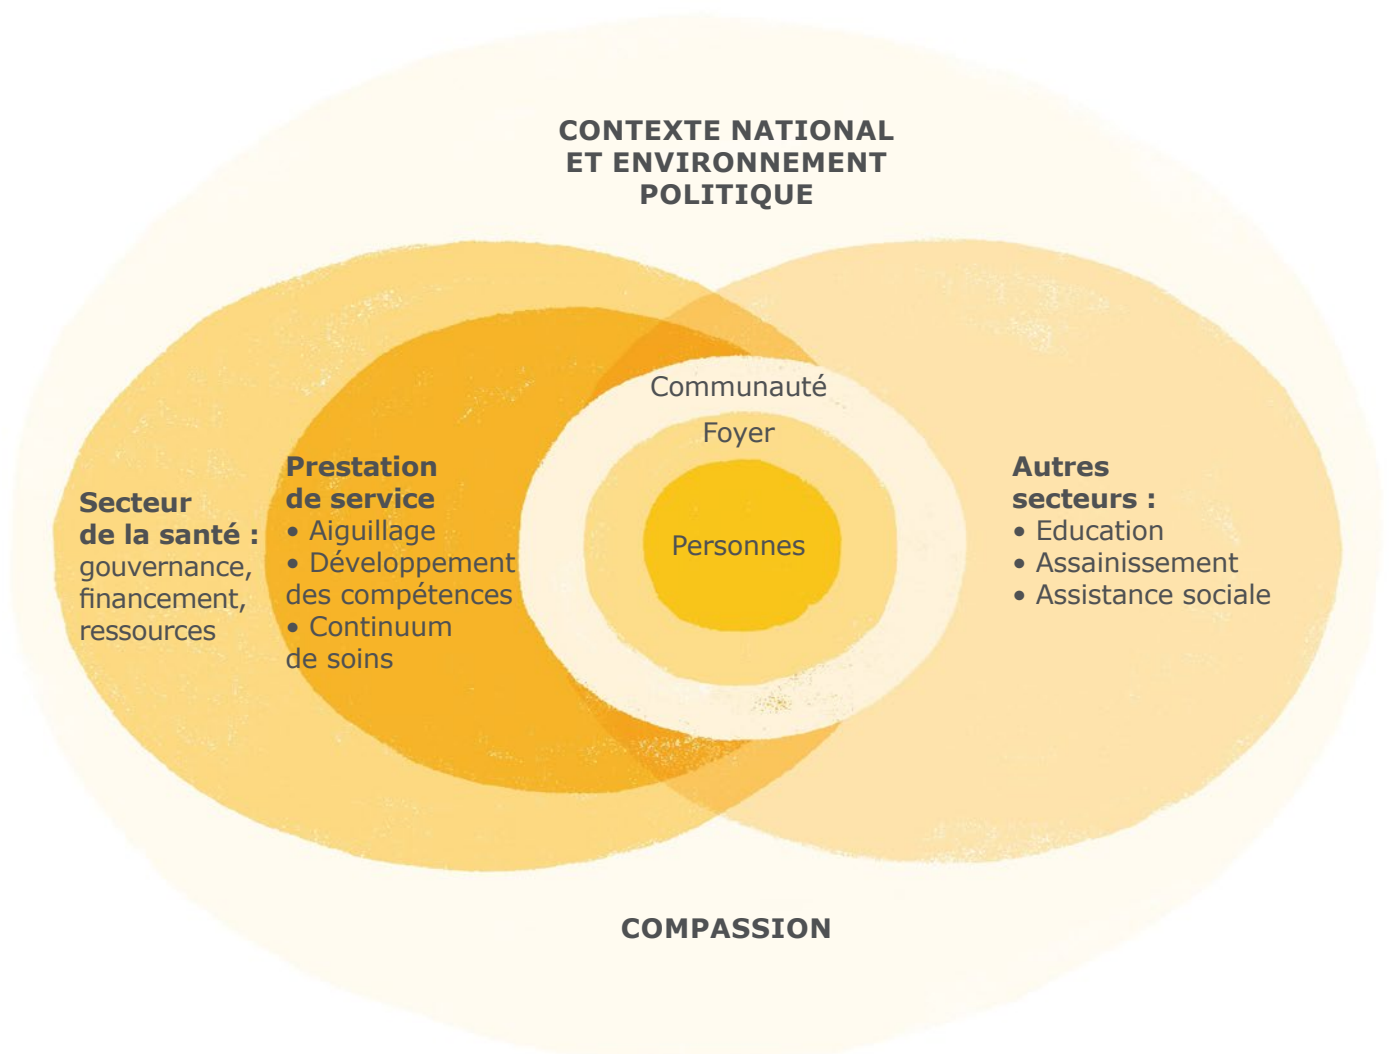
CONTEXTE NATIONAL ET ENVIRONNEMENT POLITIQUE

Secteur de la santé : gouvernance, financement, ressources

Prestation de service
• Aiguillage
• Développement des compétences
• Continuum de soins

Communauté

Foyer

Personnes

Autres secteurs :
• Education
• Assainissement
• Assistance sociale

COMPASSION